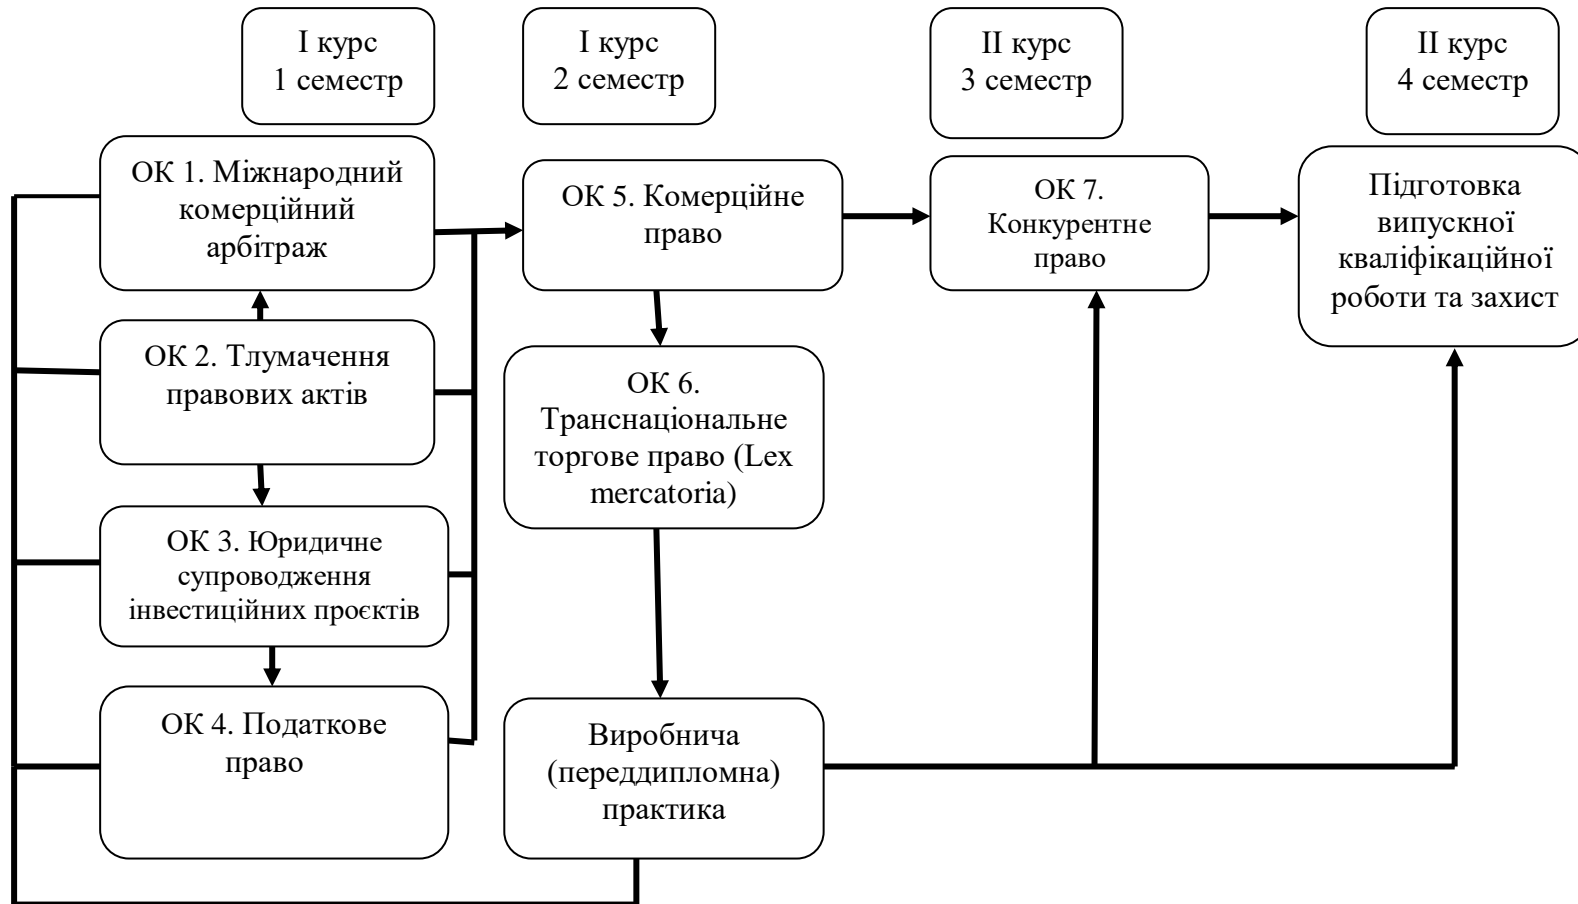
I курс
1 семестр

I курс
2 семестр

II курс
3 семестр

II курс
4 семестр

ОК 1. Міжнародний комерційний арбітраж

ОК 2. Тлумачення правових актів

ОК 3. Юридичне супроводження інвестиційних проєктів

ОК 4. Податкове право

ОК 5. Комерційне право

ОК 6. Транснаціональне торгове право (Lex mercatoria)

Виробнича (переддипломна) практика

ОК 7. Конкурентне право

Підготовка випускної кваліфікаційної роботи та захист